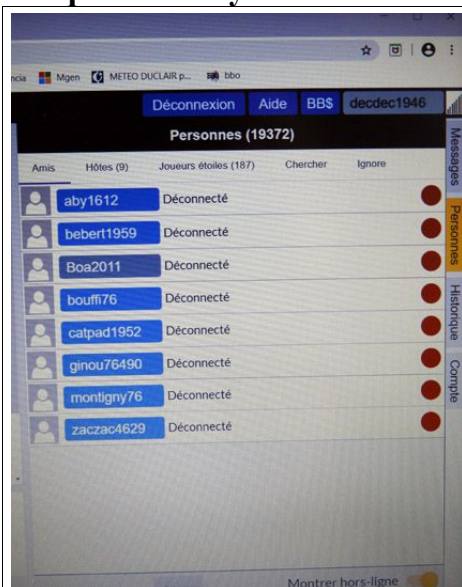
ncia Mgen METEO DUCLAIR p... bbo

Déconnexion Aide BB$ decdec1946

Personnes (19372)

Amis Hôtes (9) Joueurs étoiles (187) Chercher Ignore

aby1612 Déconnecté
bebert1959 Déconnecté
Boa2011 Déconnecté
bouffi76 Déconnecté
catpad1952 Déconnecté
ginou76490 Déconnecté
montigny76 Déconnecté
zaczac4629 Déconnecté

Messages
Personnes
Historique
Compte

Montrer hors-ligne